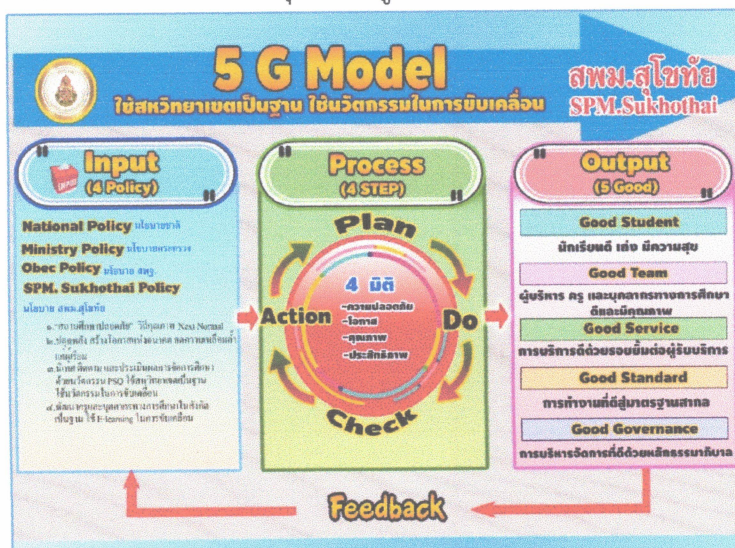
5 G Model

ใช้สหวิทยาเขตเป็นฐาน ใช้นวัตกรรมในการขับเคลื่อน

สพม.สุโขทัย
SPM.Sukhothai

Input
(4 Policy)

National Policy นโยบายชาติ
Ministry Policy นโยบายกระทรวง
Obec Policy นโยบาย สพฐ.
SPM. Sukhothai Policy
นโยบาย สพม.สุโขทัย

๑."สถานศึกษาปลอดภัย" วิถีคุณภาพ New Normal
๒.ปลูกฝัง สร้างโอกาสแก่ทุกคน ลดความเหลื่อมล้ำ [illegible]
๓.นิเทศ ติดตาม และประเมินผลการจัดการศึกษา ด้วยนวัตกรรม PSO ใช้สหวิทยาเขตเป็นฐาน ใช้นวัตกรรมในการขับเคลื่อน
๔.พัฒนาบุคลากรทางการศึกษาโรงเรียนเป็นฐาน ใช้ E-learning ในการขับเคลื่อน

Process
(4 STEP)

Plan
Do
Check
Action

4 มิติ
-ความปลอดภัย
-โอกาส
-คุณภาพ
-ประสิทธิภาพ

Output
(5 Good)

Good Student
นักเรียนดี เก่ง มีความสุข

Good Team
ผู้บริหาร ครู และบุคลากรทางการศึกษาดีและมีคุณภาพ

Good Service
การบริการดีด้วยรอยยิ้มต่อผู้รับบริการ

Good Standard
การทำงานที่ดีสู่มาตรฐานสากล

Good Governance
การบริหารจัดการที่ดีด้วยหลักธรรมาภิบาล

Feedback